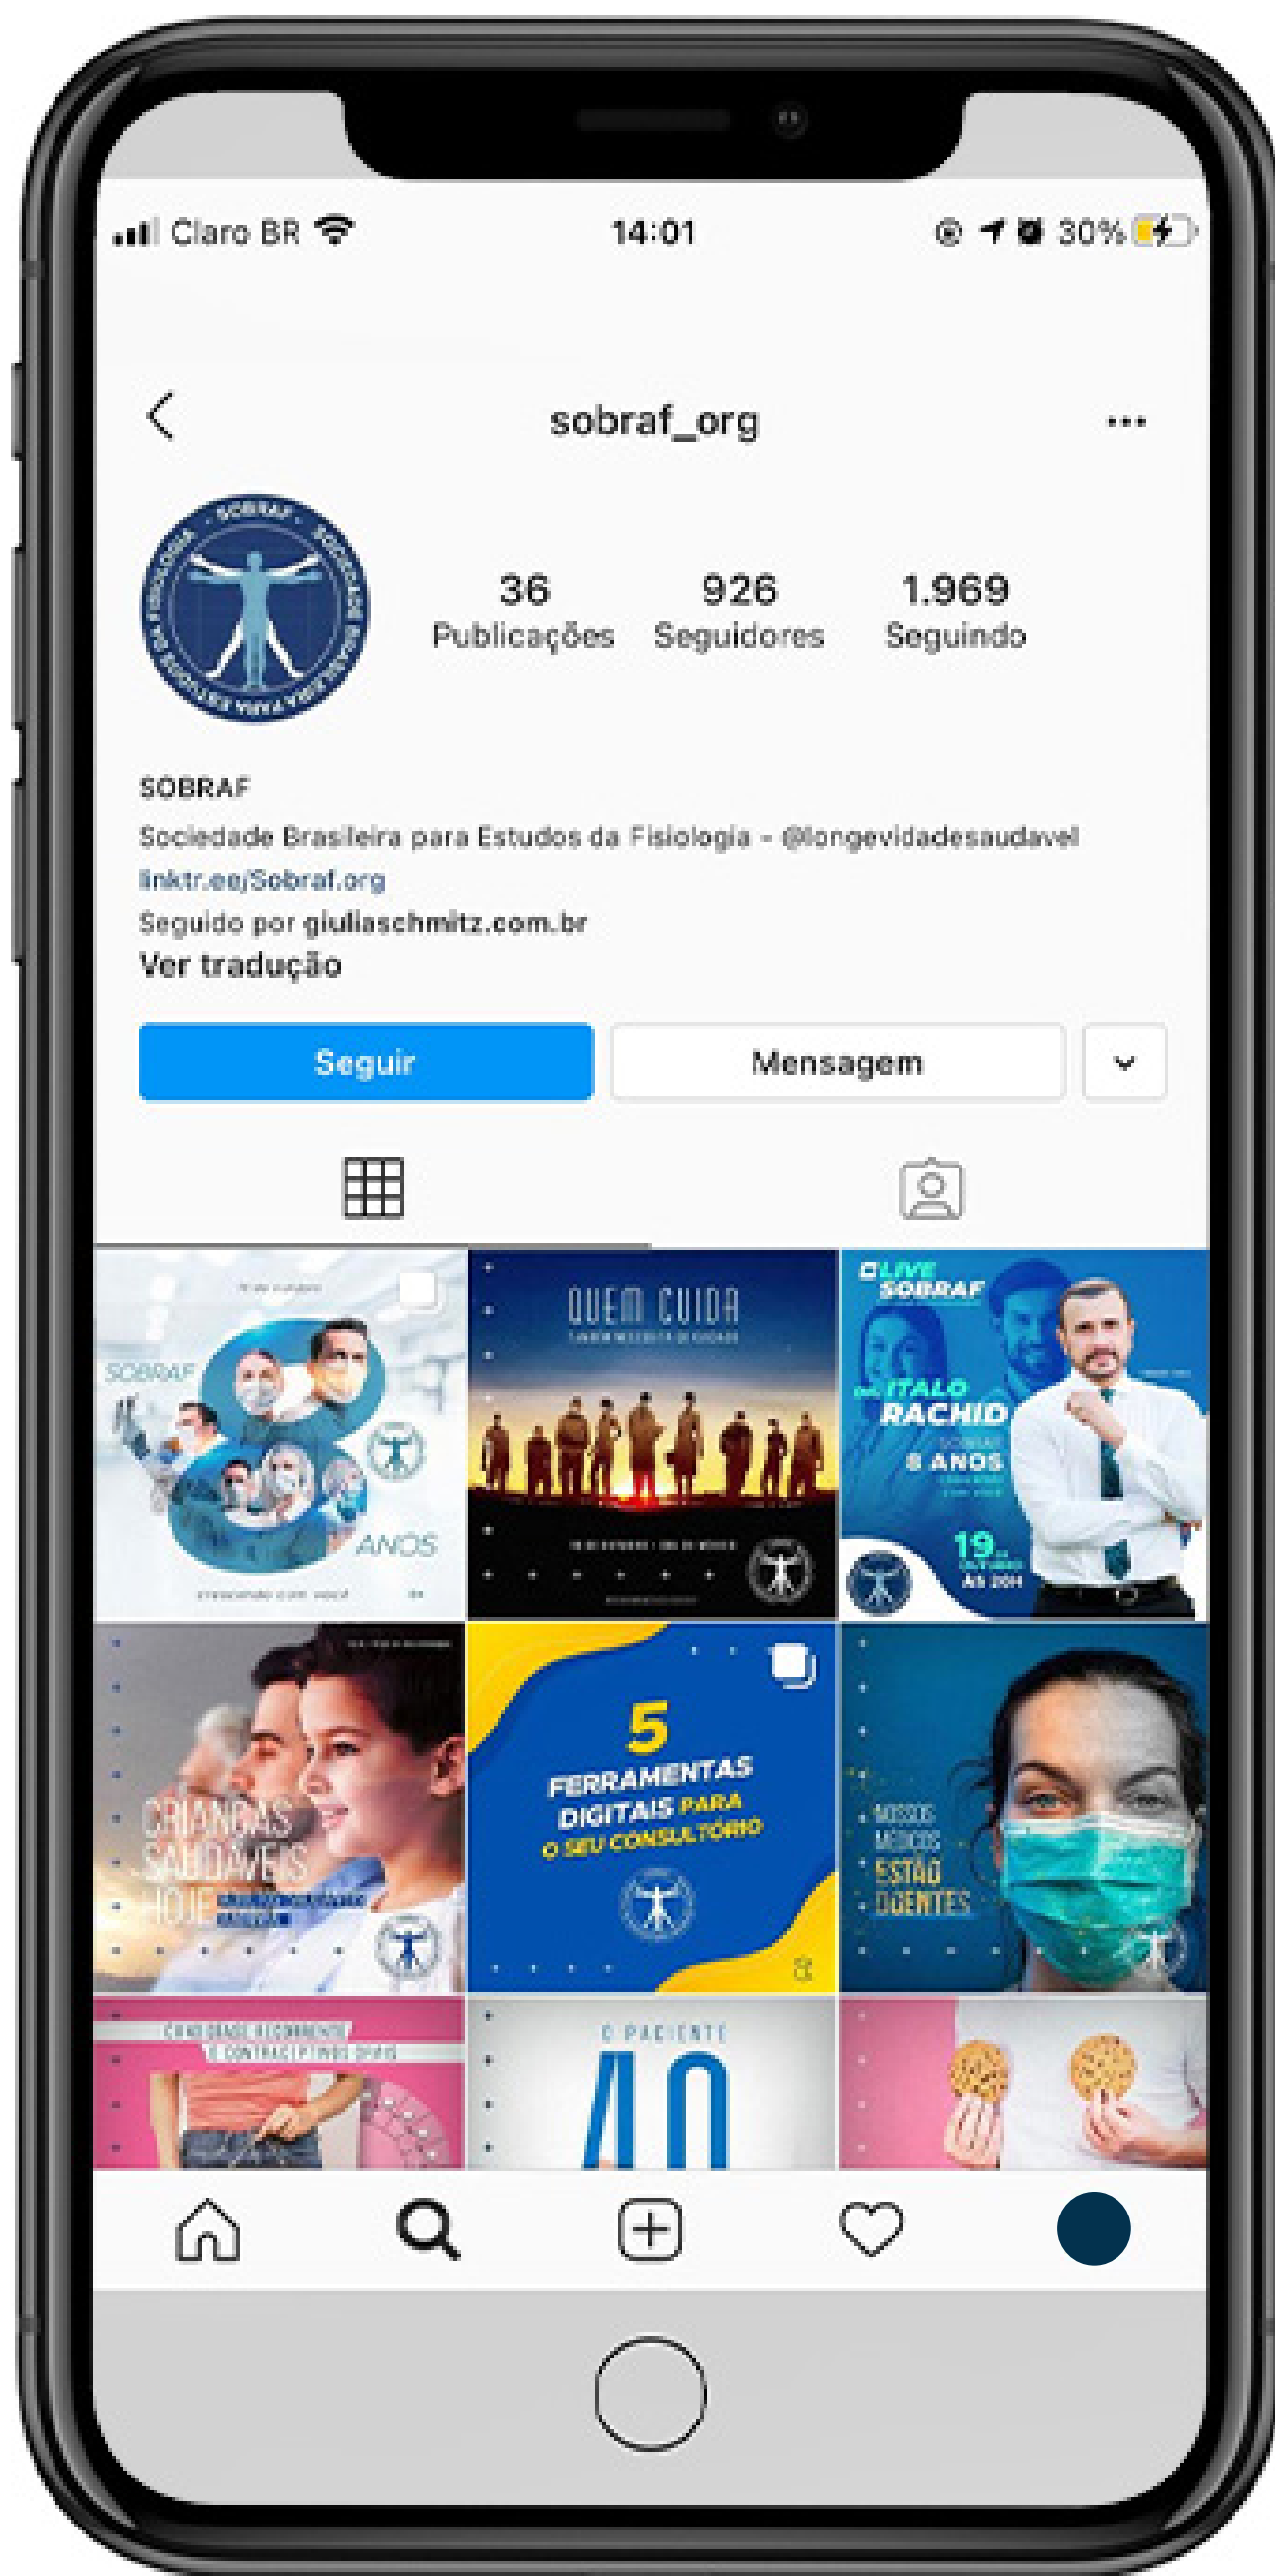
Claro BR 14:01 30%

sobraf_org

36 Publicações
926 Seguidores
1.969 Seguindo

SOBRAF
Sociedade Brasileira para Estudos da Fisiologia - @longevidadesaudavel
linktr.ee/Sobraf.org
Seguido por giuliaschmitz.com.br
Ver tradução

Seguir
Mensagem

SOBRAF
ANOS

QUEM CUIDA

LIVE SOBRAF
ITALO RACHID
8 ANOS
19

CRIANÇAS SAUDÁVEIS HOJE

5 FERRAMENTAS DIGITAIS PARA O SEU CONSULTÓRIO

NOSSOS MÉDICOS ESTÃO DOENTES

O PACIENTE
40